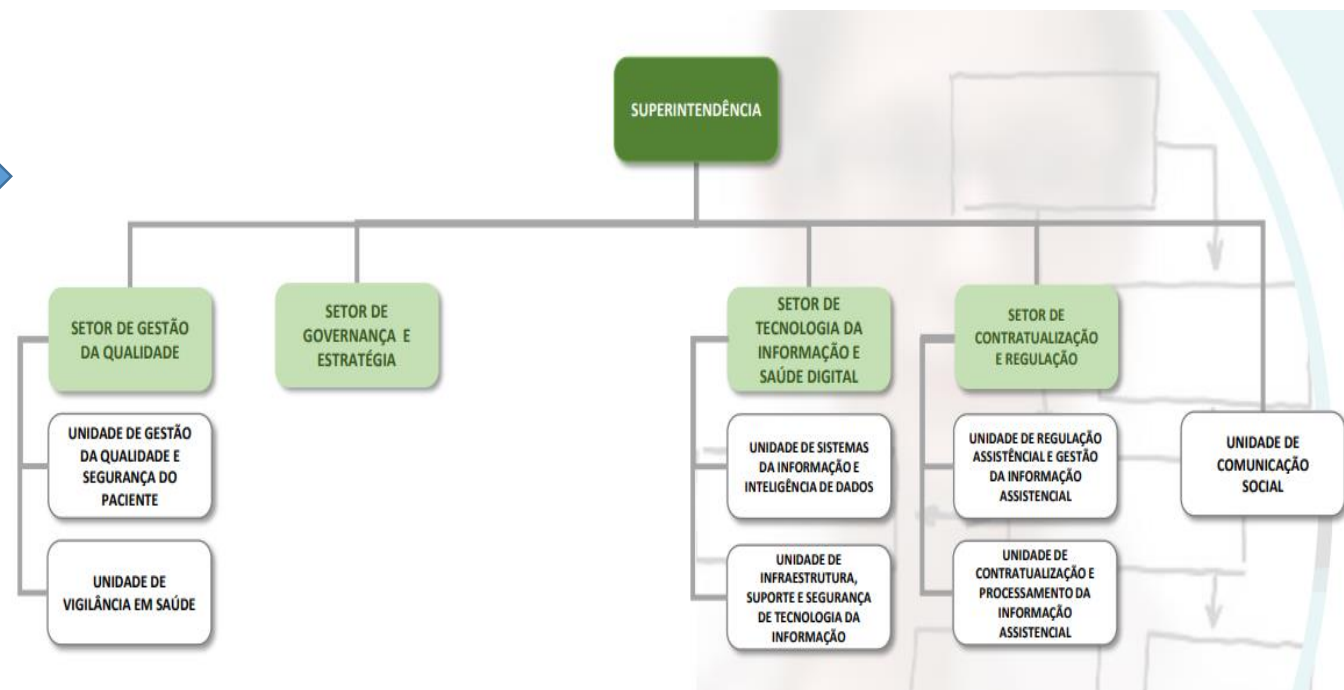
SUPERINTENDÊNCIA

SETOR DE GESTÃO DA QUALIDADE

UNIDADE DE GESTÃO DA QUALIDADE E SEGURANÇA DO PACIENTE

UNIDADE DE VIGILÂNCIA EM SAÚDE

SETOR DE GOVERNANÇA E ESTRATÉGIA

SETOR DE TECNOLOGIA DA INFORMAÇÃO E SAÚDE DIGITAL

UNIDADE DE SISTEMAS DA INFORMAÇÃO E INTELIGÊNCIA DE DADOS

UNIDADE DE INFRAESTRUTURA, SUPORTE E SEGURANÇA DE TECNOLOGIA DA INFORMAÇÃO

SETOR DE CONTRATUALIZAÇÃO E REGULAÇÃO

UNIDADE DE REGULAÇÃO ASSISTÊNCIAL E GESTÃO DA INFORMAÇÃO ASSISTENCIAL

UNIDADE DE CONTRATUALIZAÇÃO E PROCESSAMENTO DA INFORMAÇÃO ASSISTENCIAL

UNIDADE DE COMUNICAÇÃO SOCIAL